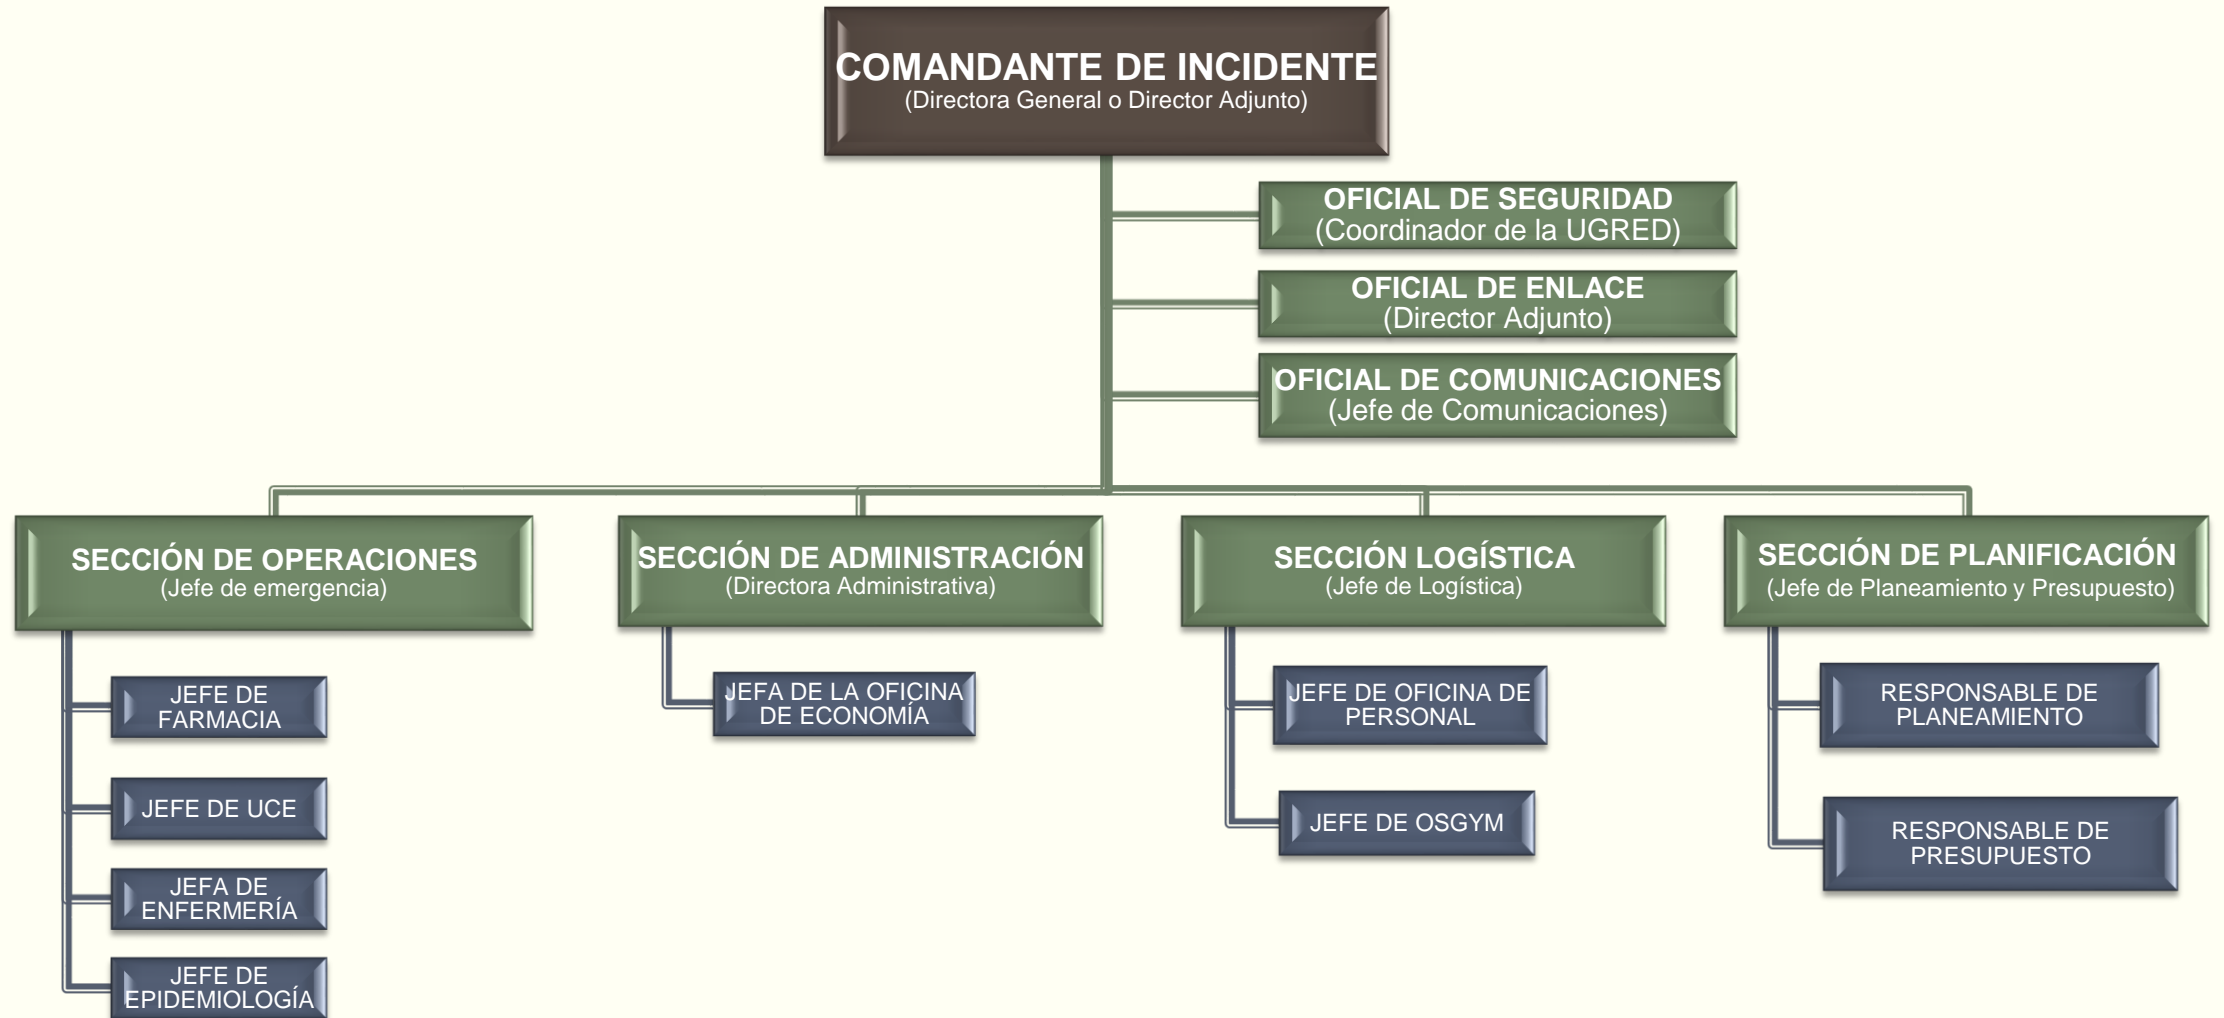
COMANDANTE DE INCIDENTE
(Directora General o Director Adjunto)

OFICIAL DE SEGURIDAD
(Coordinador de la UGRED)

OFICIAL DE ENLACE
(Director Adjunto)

OFICIAL DE COMUNICACIONES
(Jefe de Comunicaciones)

SECCIÓN DE OPERACIONES
(Jefe de emergencia)

JEFE DE FARMACIA

JEFE DE UCE

JEFA DE ENFERMERÍA

JEFE DE EPIDEMIOLOGÍA

SECCIÓN DE ADMINISTRACIÓN
(Directora Administrativa)

JEFA DE LA OFICINA DE ECONOMÍA

SECCIÓN LOGÍSTICA
(Jefe de Logística)

JEFE DE OFICINA DE PERSONAL

JEFE DE OSGYM

SECCIÓN DE PLANIFICACIÓN
(Jefe de Planeamiento y Presupuesto)

RESPONSABLE DE PLANEAMIENTO

RESPONSABLE DE PRESUPUESTO